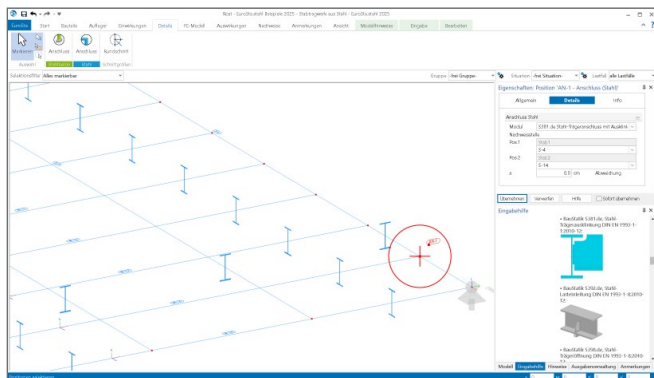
frilo - Gurtstatik Beispiel 2025 - Stahlträgerwerk aus Stahl - Gurtstatik 2025

Datei | Start | Bauteile | Auflager | Einwirkungen | Details | FE-Modell | Auswertungen | Nachweise | Anmerkungen | Ansicht | Modellbereiche | Eingabe | Bearbeiten

Markieren | Anschluss | Anschluss | Rundschnitt

Auswahl | Anschlüsse | Stahl | Schnittgrößen

Selektionshilfe: Alles markierbar

Gruppe: frei Gruppe | Situation: frei Situation... | Lastfall: alle Lastfälle

Eigenschaften: Position 'AN-1 - Anschluss (Stahl)'

Allgemein | Details | Info

Anschluss Stahl

Modul: S391.de Stahl-Trägeranschluss mit Kopfplatte

Nachweisstufe

Pos.1: Stahl 1
S-4

Pos.2: Stahl 2
S-16

a: 0.5 cm Abweichung

Übernehmen | Verwerfen | Hilfe | Sofort übernehmen

Eingabehilfe

• Baustatik S391.de, Stahl-Trägeranschluss DIN EN 1993-1-8:2010-12
• Baustatik S392.de, Stahl-Laschenstoß DIN EN 1993-1-8:2010-12
• Baustatik S396.de, Stahl-Trägerstoß DIN EN 1993-1-8:2010-12

Modell | Eingabehilfe | Hinweise | Ausgabeverwaltung | Anmerkungen